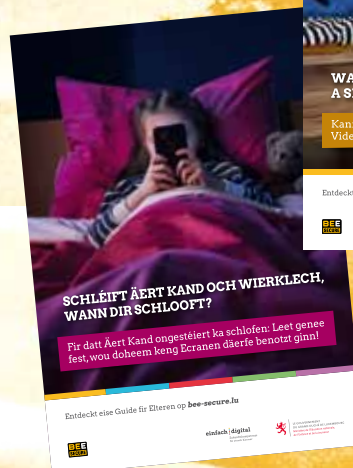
WA
A S

Kan
Vide

Entdeckt

BEE SECURE

SCHLÉIFT ÄERT KAND OCH WIERKLECH, WANN DIR SCHLOOFT?

Fir datt Äert Kand ongestéiert ka schlofen: Leet genee fest, wou doheem keng Ecranen däerfe benotzt ginn!

Entdeckt eise Guide fir Elteren op bee-secure.lu

BEE SECURE

einfach | digital

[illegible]